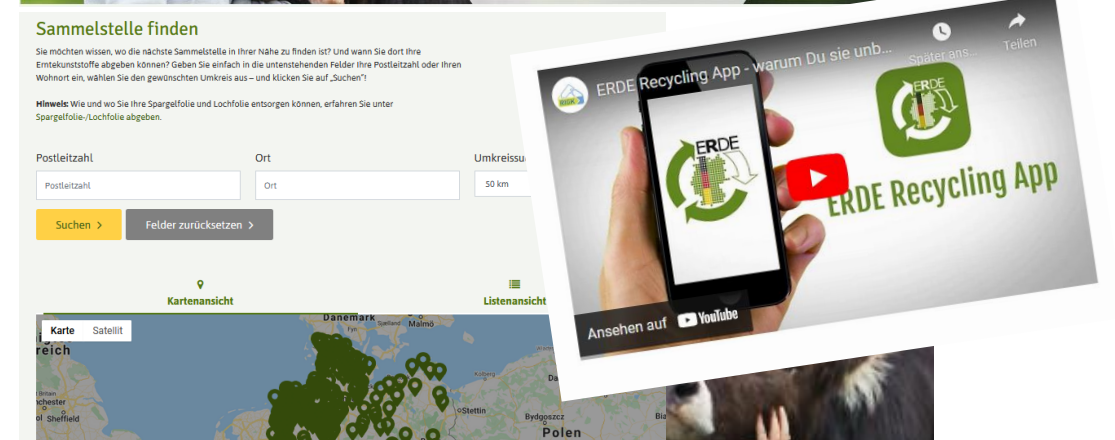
Sammelstelle finden

Sie möchten wissen, wo die nächste Sammelstelle in Ihrer Nähe zu finden ist? Und wann Sie dort Ihre Erntekunststoffe abgeben können? Geben Sie einfach in die untenstehenden Felder Ihre Postleitzahl oder Ihren Wohnort ein, wählen Sie den gewünschten Umkreis aus – und klicken Sie auf „Suchen"!

Hinweis: Wie und wo Sie Ihre Spargelfolie und Lochfolie entsorgen können, erfahren Sie unter Spargelfolie-/Lochfolie abgeben.

Postleitzahl
Postleitzahl
Ort
Ort
Umkreissu
50 km

Suchen >
Felder zurücksetzen >

Kartenansicht
Listenansicht

Karte
Satellit
Danemark
Malmö
Stettin
Bydgoszcz
Polen
Sheffield
reich

ERDE Recycling App - warum Du sie unb...
Später ans...
Teilen
ERDE
ERDE
ERDE Recycling App
Ansehen auf YouTube